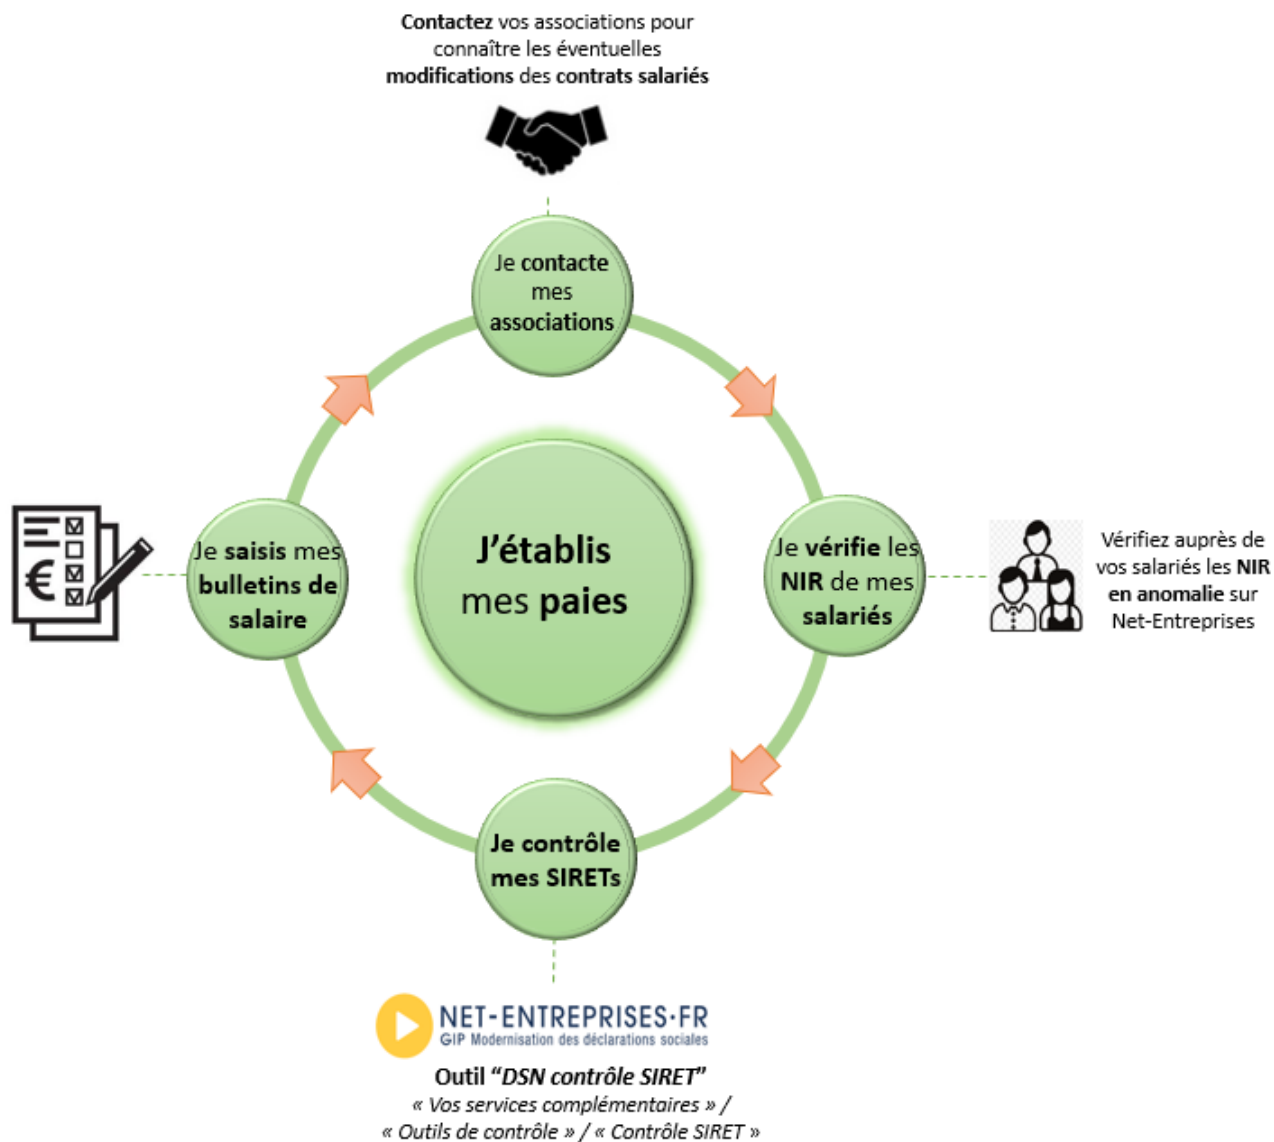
Contactez vos associations pour connaître les éventuelles modifications des contrats salariés

Je contacte mes associations

Je vérifie les NIR de mes salariés

Vérifiez auprès de vos salariés les NIR en anomalie sur Net-Entreprises

J'établis mes paies

Je saisis mes bulletins de salaire

€

Je contrôle mes SIRETs

NET-ENTREPRISES·FR
GIP Modernisation des déclarations sociales

Outil "DSN contrôle SIRET"
« Vos services complémentaires » / « Outils de contrôle » / « Contrôle SIRET »